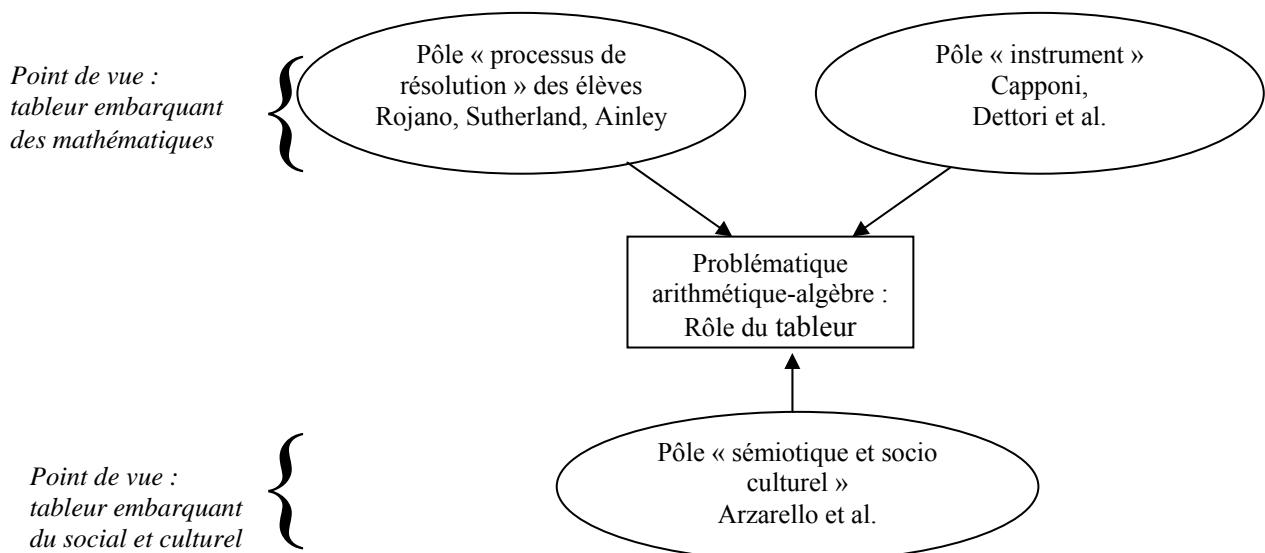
Point de vue : tableur embarquant des mathématiques

Pôle « processus de résolution » des élèves Rojano, Sutherland, Ainley

Pôle « instrument » Capponi, Dettori et al.

Problématique arithmétique-algèbre : Rôle du tableur

Point de vue : tableur embarquant du social et culturel

Pôle « sémiotique et socio culturel » Arzarello et al.